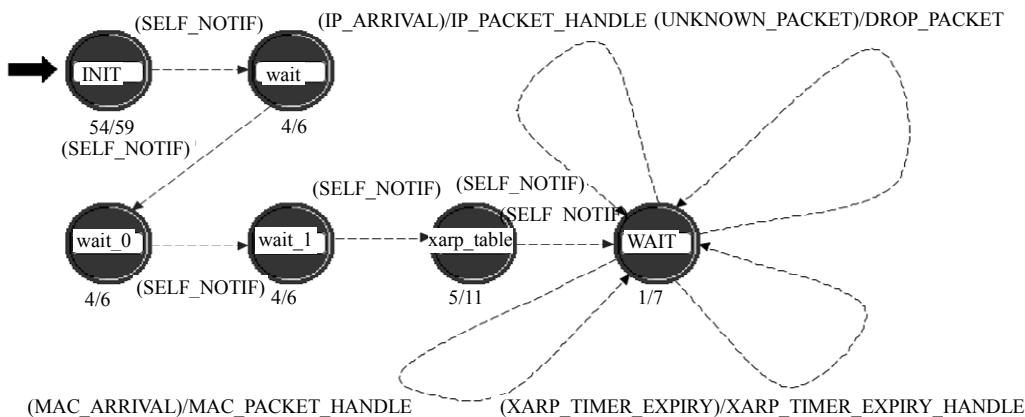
(SELF_NOTIF)

INIT

wait

54/59

4/6

(SELF_NOTIF)

(IP_ARRIVAL)/IP_PACKET_HANDLE

(UNKNOWN_PACKET)/DROP_PACKET

(SELF_NOTIF)

(SELF_NOTIF)

(SELF_NOTIF)

wait_0

wait_1

xarp_table

WAIT

4/6

(SELF_NOTIF)

4/6

5/11

1/7

(MAC_ARRIVAL)/MAC_PACKET_HANDLE

(XARP_TIMER_EXPIRY)/XARP_TIMER_EXPIRY_HANDLE